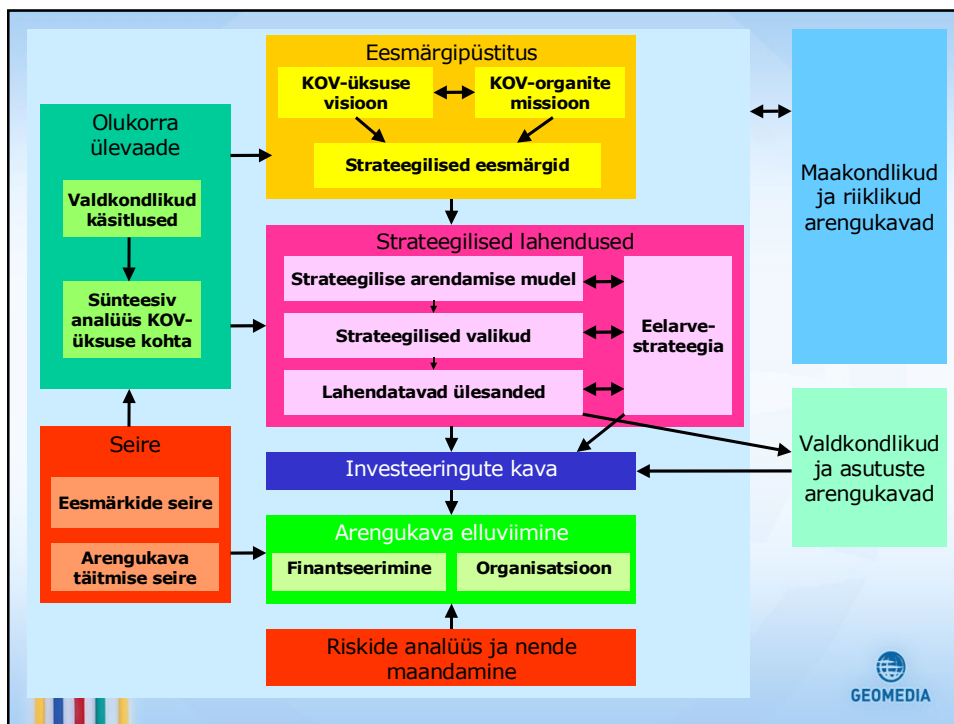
Eesmärgipüstitus

KOV-üksuse visioon

KOV-organite missioon

Strateegilised eesmärgid

Olukorra ülevaade

Valdkondlikud käsitlused

Sünteesiv analüüs KOV-üksuse kohta

Maakondlikud ja riiklikud arengukavad

Strateegilised lahendused

Strateegilise arendamise mudel

Strateegilised valikud

Lahendatavad ülesanded

Eelarve-strateegia

Seire

Eesmärkide seire

Arengukava täitmise seire

Investeeringute kava

Valdkondlikud ja asutuste arengukavad

Arengukava elluviimine

Finantseerimine

Organisatsioon

Riskide analüüs ja nende maandamine

GEOMEDIA